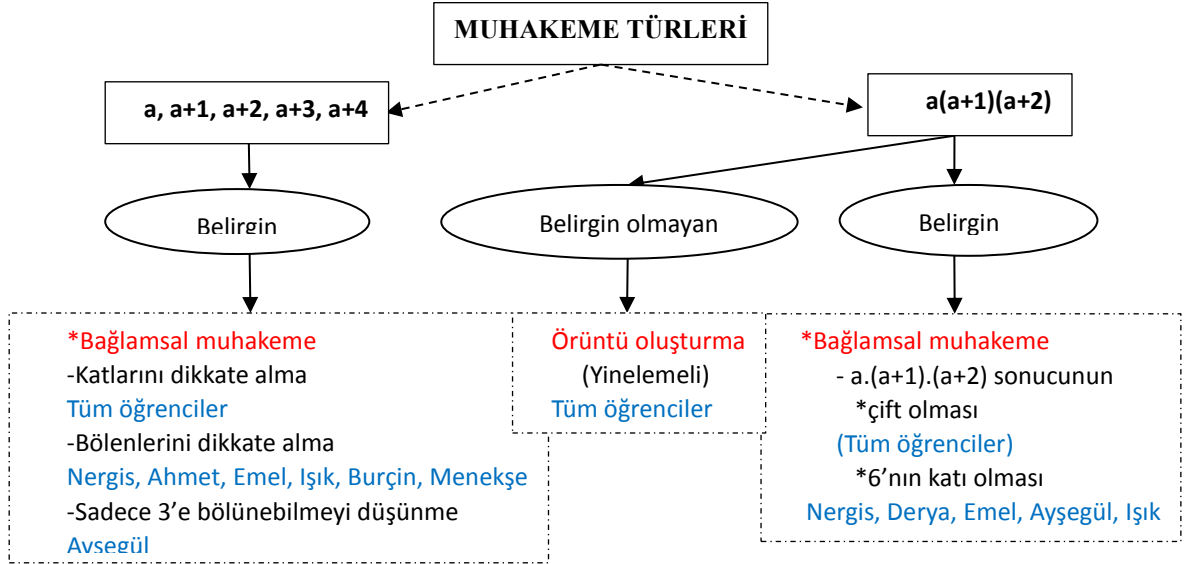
MUHAKEME TÜRLERİ

a, a+1, a+2, a+3, a+4

a(a+1)(a+2)

Belirgin

Belirgin olmayan

Belirgin

*Bağlamsal muhakeme
-Katlarını dikkate alma
Tüm öğrenciler
-Bölenlerini dikkate alma
Nergis, Ahmet, Emel, Işık, Burçin, Menekşe
-Sadece 3'e bölünebilmeyi düşünme
Ayşegül

Örüntü oluşturma
(Yinelemeli)
Tüm öğrenciler

*Bağlamsal muhakeme
- a.(a+1).(a+2) sonucunun
*çift olması
(Tüm öğrenciler)
*6'nın katı olması
Nergis, Derya, Emel, Ayşegül, Işık